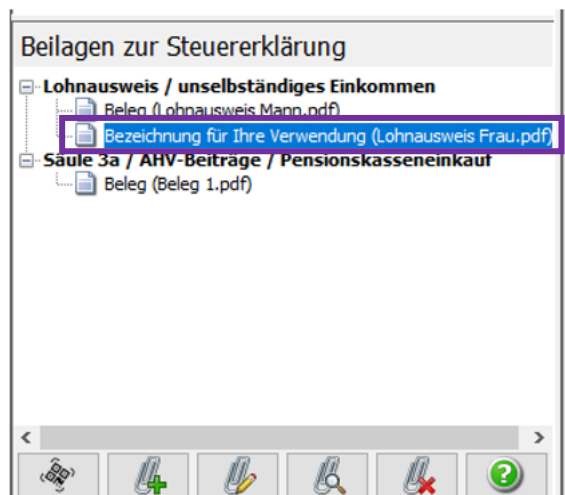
Beilagen zur Steuererklärung

Lohnausweis / unselbständiges Einkommen
Beleg (Lohnausweis Mann.pdf)
Bezeichnung für Ihre Verwendung (Lohnausweis Frau.pdf)
Säule 3a / AHV-Beiträge / Pensionskasseneinkauf
Beleg (Beleg 1.pdf)

<
>

?